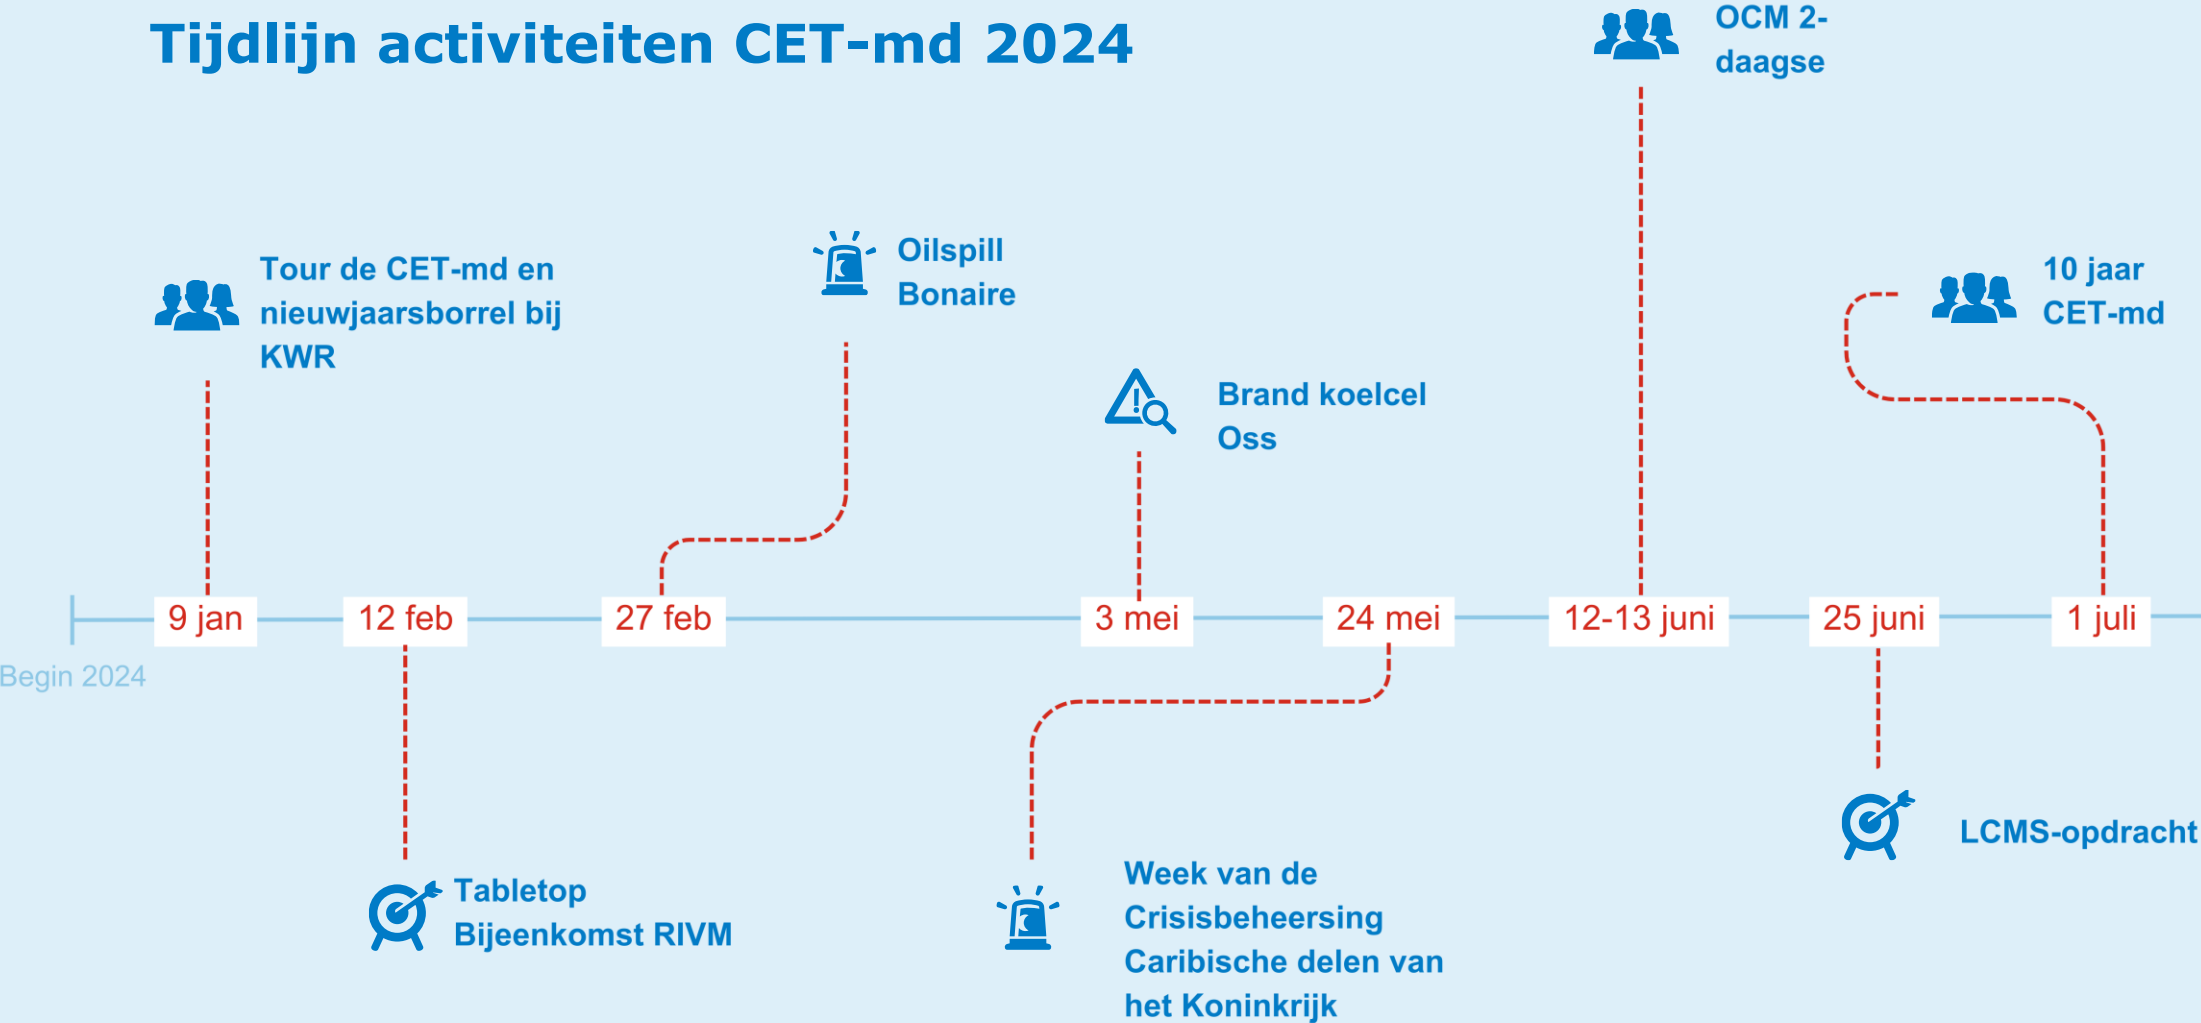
Tijdlijn activiteiten CET-md 2024

OCM 2-daagse

Tour de CET-md en nieuwjaarsborrel bij KWR

Oilspill Bonaire

10 jaar CET-md

Brand koelcel Oss

9 jan

12 feb

27 feb

3 mei

24 mei

12-13 juni

25 juni

1 juli

Begin 2024

Tabletop Bijeenkomst RIVM

Week van de Crisisbeheersing Caribische delen van het Koninkrijk

LCMS-opdracht